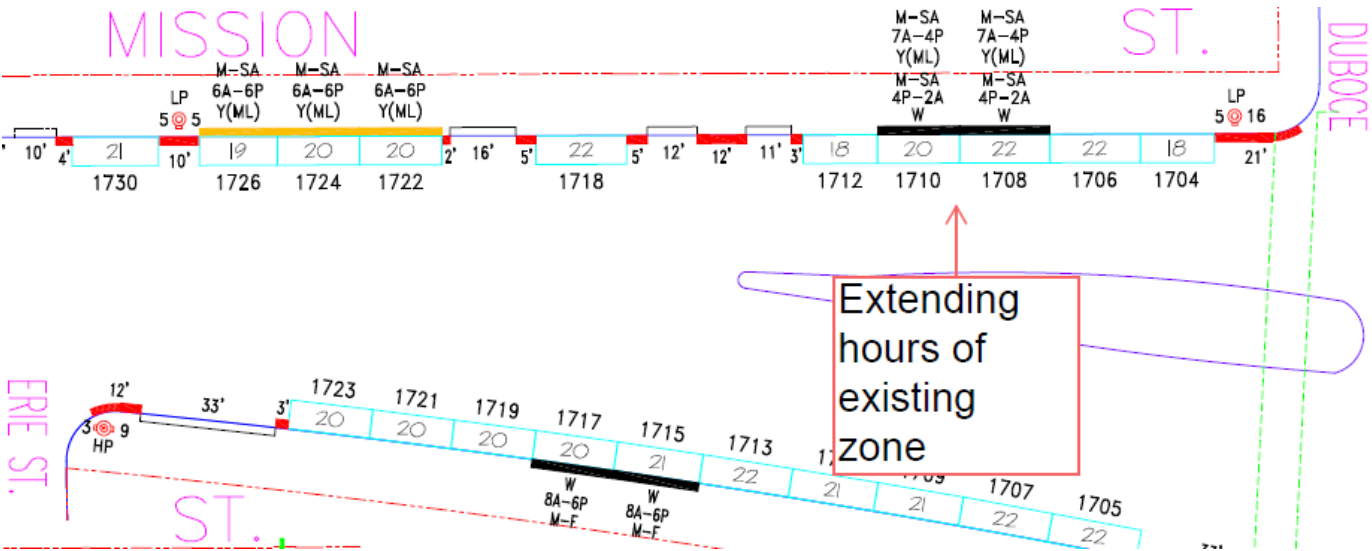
MISSION

ST.

DUBOCE

M-SA
6A-6P
Y(ML)

M-SA
6A-6P
Y(ML)

M-SA
6A-6P
Y(ML)

M-SA
7A-4P
Y(ML)
M-SA
4P-2A
W

M-SA
7A-4P
Y(ML)
M-SA
4P-2A
W

LP
5 5

LP
5 16

10' 4' 21 10' 19 20 20 2' 16' 5' 22 5' 12' 12' 11' 3' 18 20 22 22 18 21'

1730 1726 1724 1722 1718 1712 1710 1708 1706 1704

Extending hours of existing zone

ERIE ST.

12'
3 9
HP

33' 3'

1723 1721 1719 1717 1715 1713 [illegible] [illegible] 1707 1705

20 20 20 20 21 22 21 21 22 22

W
8A-6P
M-F

W
8A-6P
M-F

ST.